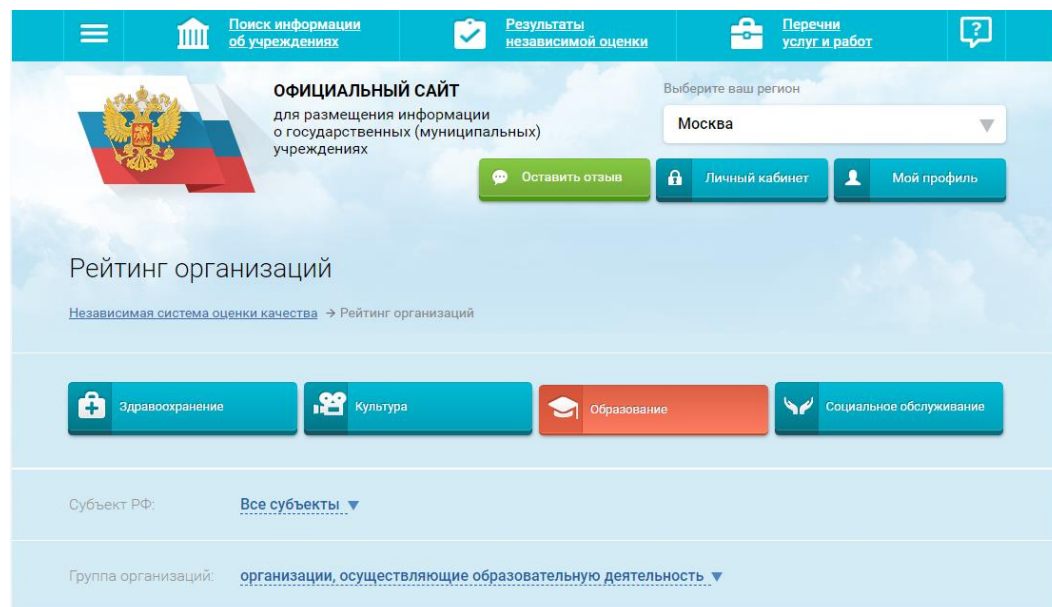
Поиск информации об учреждениях

Результаты независимой оценки

Перечни услуг и работ

ОФИЦИАЛЬНЫЙ САЙТ
для размещения информации о государственных (муниципальных) учреждениях

Выберите ваш регион
Москва

Оставить отзыв

Личный кабинет

Мой профиль

Рейтинг организаций

Независимая система оценки качества → Рейтинг организаций

Здравоохранение

Культура

Образование

Социальное обслуживание

Субъект РФ: Все субъекты ▼

Группа организаций: организации, осуществляющие образовательную деятельность ▼